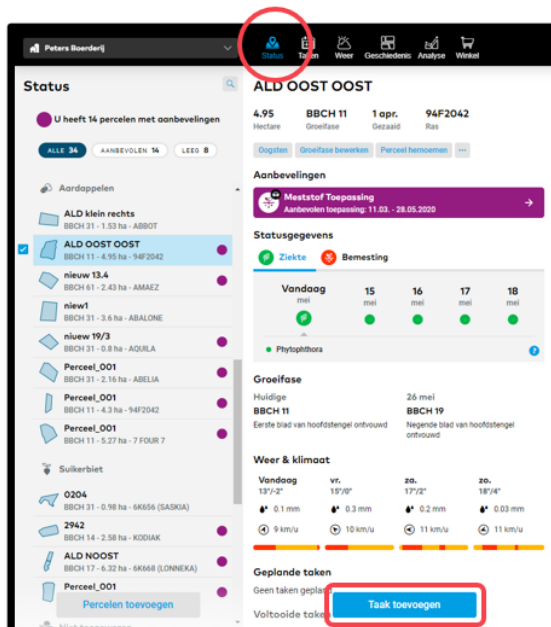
Peters Boerderij

Status Taken Weer Geschiedenis Analyse Winkel

Status

U heeft 14 percelen met aanbevelingen

ALLE 34 AANBEVOLEN 14 LEEG 8

Aardappelen

ALD klein rechts
BBCH 31 - 1.53 ha - ABBOT

ALD OOST OOST
BBCH 11 - 4.95 ha - 94F2042

nieuw 13.4
BBCH 61 - 2.43 ha - AMAEZ

niew1
BBCH 31 - 3.6 ha - ABALONE

niuew 19/3
BBCH 31 - 0.8 ha - AQUILA

Perceel_001
BBCH 31 - 2.16 ha - ABELIA

Perceel_001
BBCH 11 - 4.3 ha - 94F2042

Perceel_001
BBCH 11 - 5.27 ha - 7 FOUR 7

Suikerbiet

0204
BBCH 31 - 0.98 ha - 6K656 (SASKIA)

2942
BBCH 14 - 2.58 ha - KODIAK

ALD NOOST
BBCH 17 - 6.32 ha - 6K668 (LONNEKA)

Perceel_001

Percelen toevoegen

ALD OOST OOST

4.95 Hectare | BBCH 11 Groeifase | 1 apr. Gezaaid | 94F2042 Ras

Oogsten | Groeifase bewerken | Perceel hernoemen | ...

Aanbevelingen

Meststof Toepassing
Aanbevolen toepassing: 11.03. - 28.05.2020

Statusgegevens

Ziekte | Bemesting

| Vandaag mei | 15 mei | 16 mei | 17 mei | 18 mei |

Phytophthora

Groeifase

Huidige
BBCH 11
Eerste blad van hoofdstengel ontvouwd

26 mei
BBCH 19
Negende blad van hoofdstengel ontvouwd

Weer & klimaat

| Vandaag 13°/-2° | vr. 15°/0° | za. 17°/2° | zo. 18°/4° |
|---|---|---|---|
| 0.1 mm | 0.3 mm | 0.2 mm | 0.03 mm |
| 9 km/u | 10 km/u | 11 km/u | 11 km/u |

Geplande taken
Geen taken geplan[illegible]

Voltooide take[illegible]

Taak toevoegen